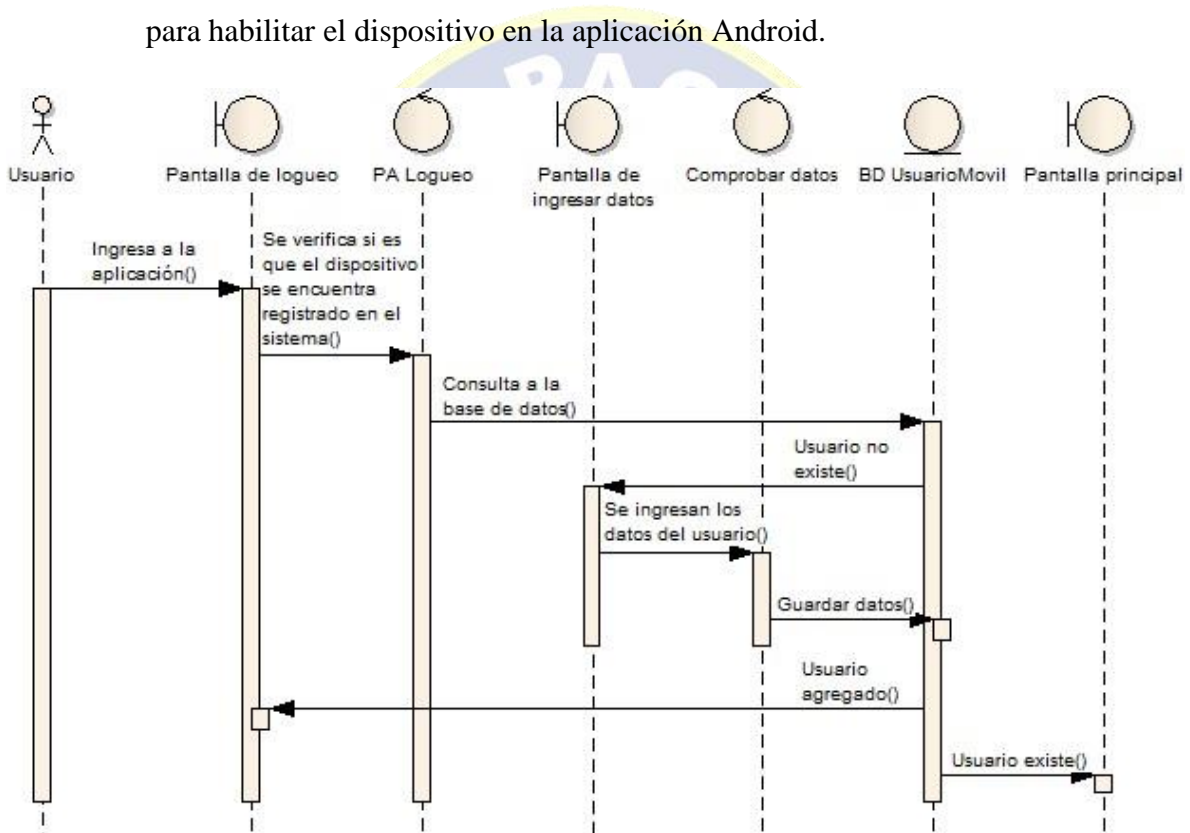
para habilitar el dispositivo en la aplicación Android.

Usuario

Pantalla de logueo

PA Logueo

Pantalla de ingresar datos

Comprobar datos

BD UsuarioMovil

Pantalla principal

Ingresa a la aplicación()

Se verifica si es que el dispositivo se encuentra registrado en el sistema()

Consulta a la base de datos()

Usuario no existe()

Se ingresan los datos del usuario()

Guardar datos()

Usuario agregado()

Usuario existe()